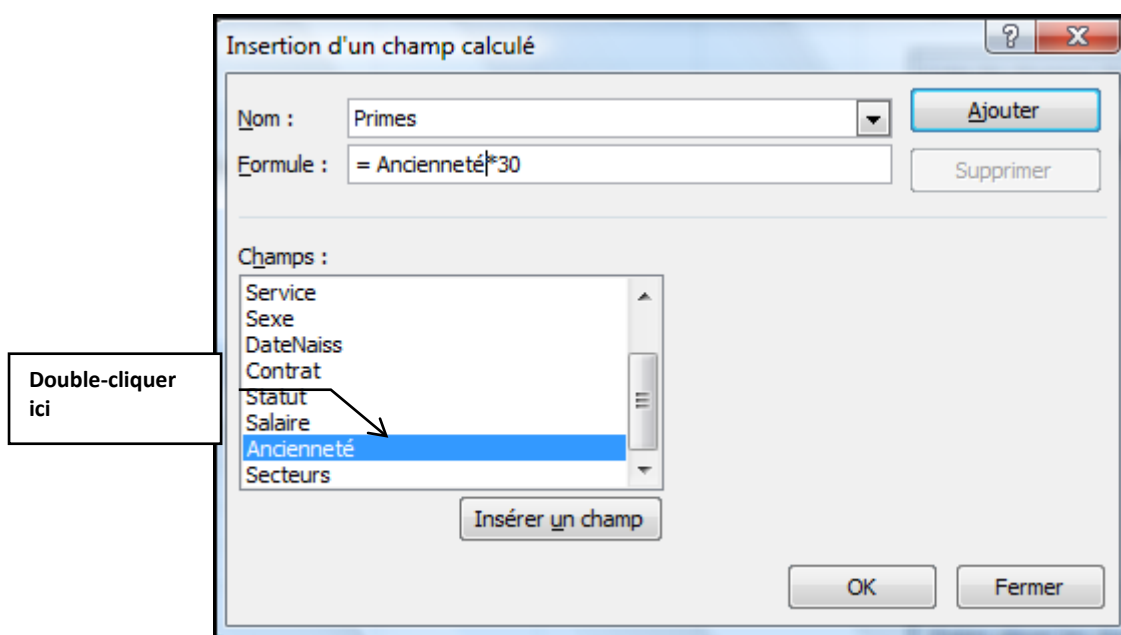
Insertion d'un champ calculé

?

X

Nom :

Primes

Ajouter

Formule :

= Ancienneté*30

Supprimer

Champs :

Service
Sexe
DateNaiss
Contrat
Statut
Salaire
Ancienneté
Secteurs

Double-cliquer ici

Insérer un champ

OK

Fermer